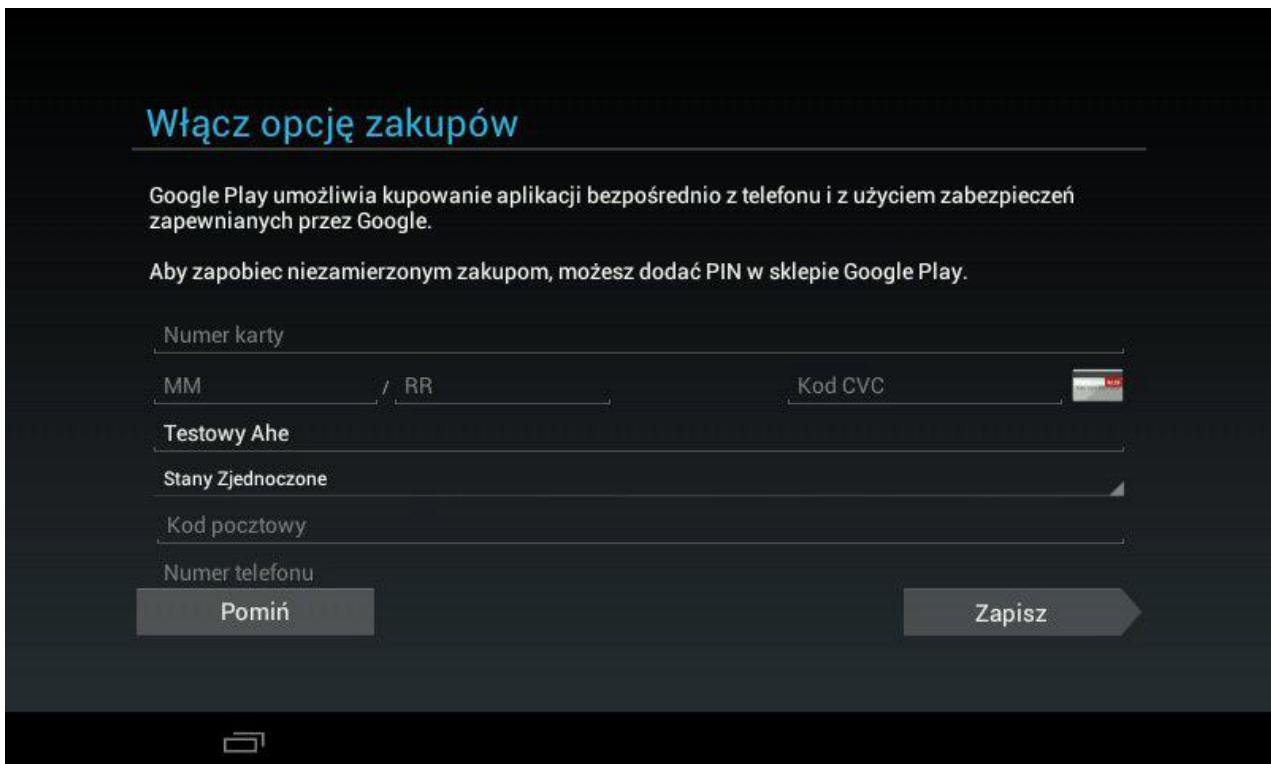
Włącz opcję zakupów

Google Play umożliwia kupowanie aplikacji bezpośrednio z telefonu i z użyciem zabezpieczeń zapewnianych przez Google.

Aby zapobiec niezamierzonym zakupom, możesz dodać PIN w sklepie Google Play.

Numer karty

MM / RR

Kod CVC

Testowy Ahe

Stany Zjednoczone

Kod pocztowy

Numer telefonu

Pomiń

Zapisz